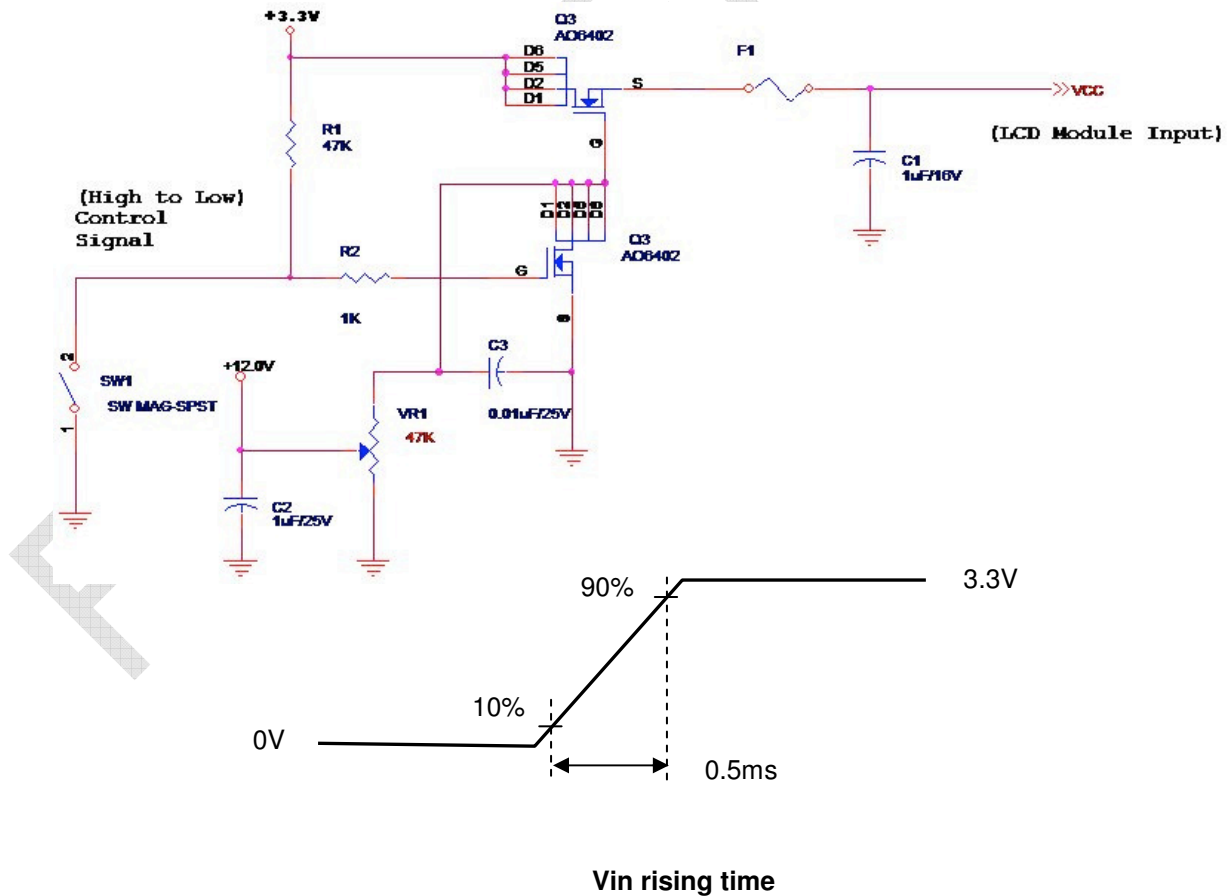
+3.3V

Q3
AO6402

D6
D5
D2
D1

S

F1

VCC

(LCD Module Input)

R1
47K

G

C1
1uF/16V

(High to Low)
Control
Signal

Q3
AO6402

R2

G

1K

S

C3

2

SW1

SW MAG-SPST

1

+12.0V

VR1
47K

0.01uF/25V

C2
1uF/25V

90%

3.3V

10%

0V

0.5ms

Vin rising time